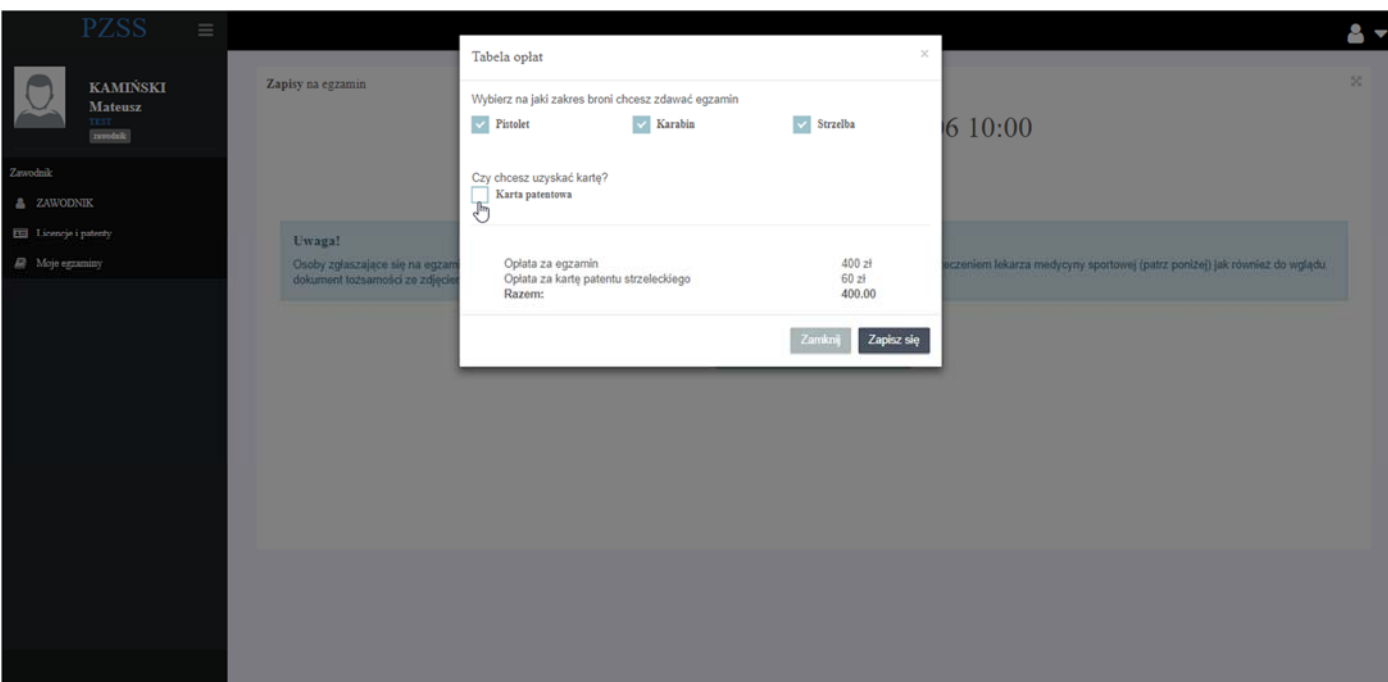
PZSS

KAMIŃSKI
Mateusz
TEST
zawodnik

Zawodnik
ZAWODNIK
Licencje i patenty
Moje egzaminy

Zapisy na egzamin

6 10:00

Uwaga!
Osoby zgłaszające się na egzam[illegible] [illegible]eczeniem lekarza medycyny sportowej (patrz poniżej) jak również do wglądu dokument tożsamości ze zdjęcie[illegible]

Tabela opłat
×
Wybierz na jaki zakres broni chcesz zdawać egzamin
Pistolet
Karabin
Strzelba

Czy chcesz uzyskać kartę?
Karta patentowa

| | |
|---|---|
| Opłata za egzamin | 400 zł |
| Opłata za kartę patentu strzeleckiego | 60 zł |
| Razem: | 400.00 |

Zamknij
Zapisz się